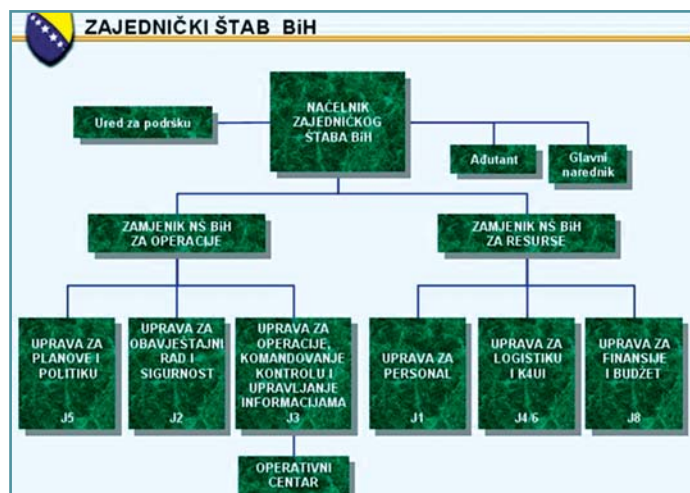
ZAJEDNIČKI ŠTAB BiH

Ured za podršku

NAČELNIK ZAJEDNIČKOG ŠTABA BiH

Ađutant

Glavni narednik

ZAMJENIK NŠ BiH ZA OPERACIJE

ZAMJENIK NŠ BiH ZA RESURSE

UPRAVA ZA PLANOVE I POLITIKU J5

UPRAVA ZA OBAVJEŠTAJNI RAD I SIGURNOST J2

UPRAVA ZA OPERACIJE, KOMANDOVANJE KONTROLU I UPRAVLJANJE INFORMACIJAMA J3

UPRAVA ZA PERSONAL J1

UPRAVA ZA LOGISTIKU I K4UI J4/6

UPRAVA ZA FINANSIJE I BUDŽET J8

OPERATIVNI CENTAR